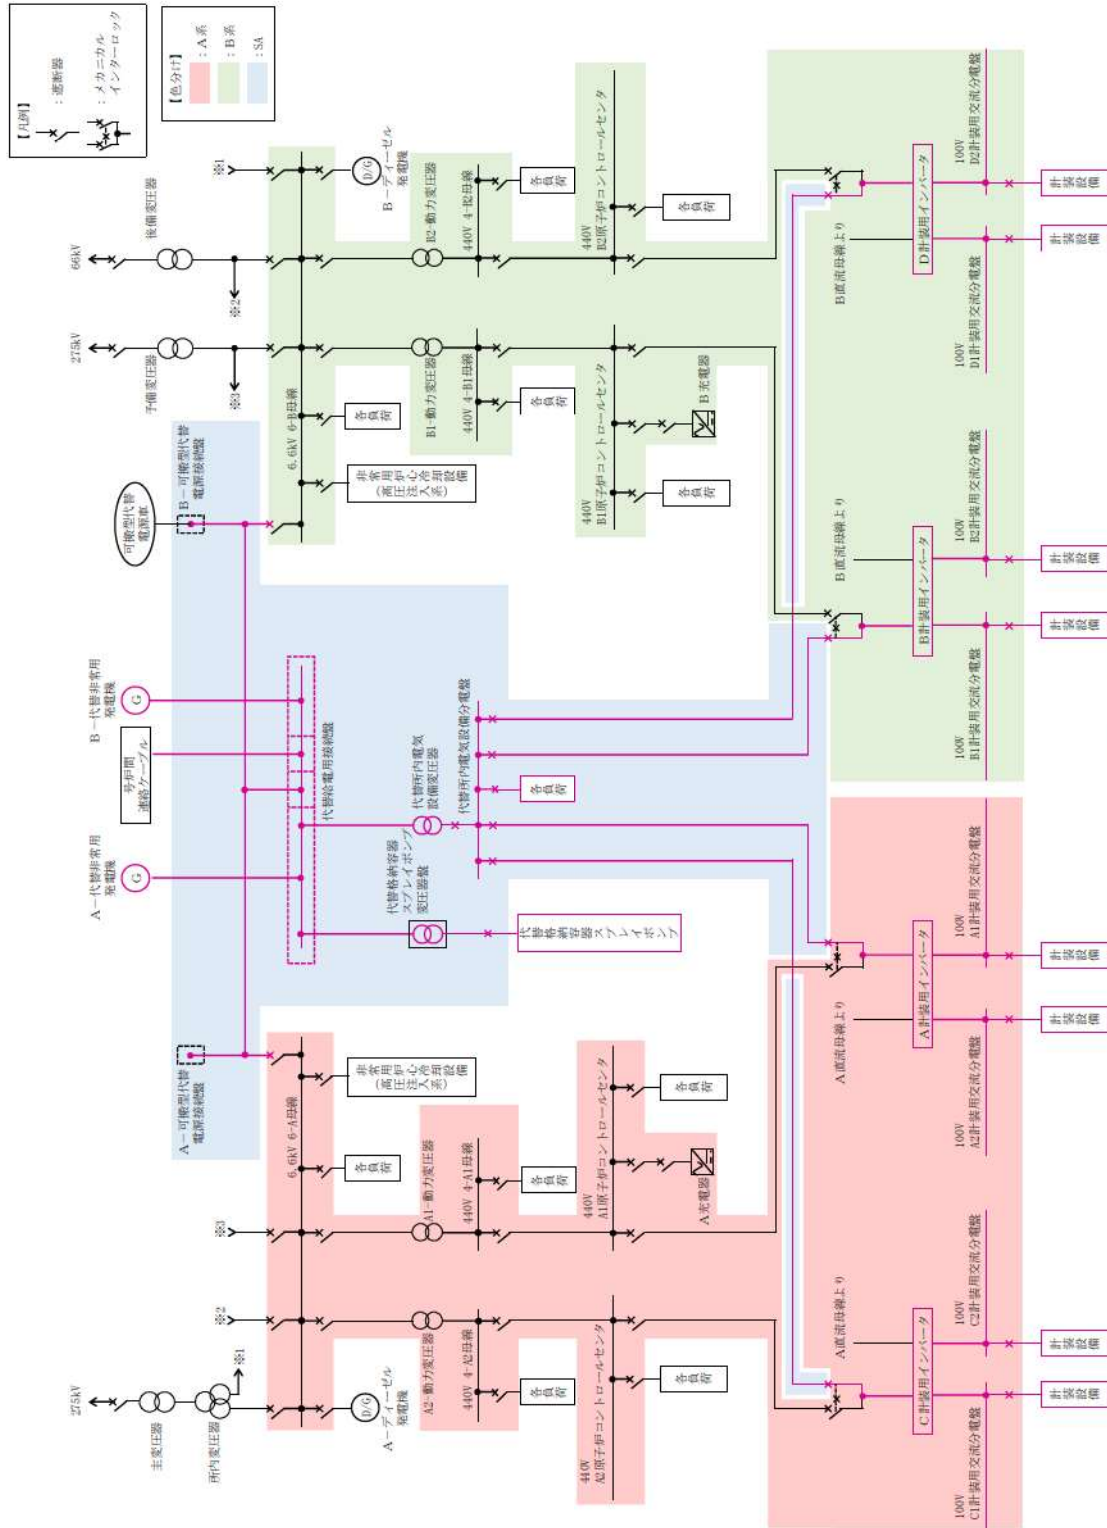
【凡例】
：遮断器
：メカニカルインターロック

【色分け】
：A系
：B系
：SA

66kV
後備変圧器
275kV
予備変圧器
※1
※2
※3
B－ディーゼル発電機
D/G
6.6kV 6-B母線
各負荷
非常用高圧炉心注入系設備
B－可搬型代替電源接続盤
可搬型代替電源車
B2-動力変圧器
440V 4-B2母線
各負荷
440V B2原子炉コントロールセンタ
各負荷
B1-動力変圧器
440V 4-B1母線
各負荷
440V B1原子炉コントロールセンタ
B充電器
各負荷
B直流母線より
D計装用インバータ
100V D2計装用交流分電盤
100V D1計装用交流分電盤
計装設備
計装設備
B直流母線より
B計装用インバータ
100V B2計装用交流分電盤
100V B1計装用交流分電盤
計装設備
計装設備

B－代替非常用発電機
G
号炉間連絡ケーブル
A－代替非常用発電機
G
代替給電用接続盤
代替所内電気設備変圧器
代替所内電気設備分電盤
各負荷
代替格納容器スプレイポンプ変圧器
代替格納容器スプレイポンプ

A－可搬型代替電源接続盤
6.6kV 6-A母線
各負荷
非常用高圧炉心注入系設備
A1-動力変圧器
440V 4-A1母線
各負荷
440V A1原子炉コントロールセンタ
各負荷
A充電器
A2-動力変圧器
440V 4-A2母線
各負荷
440V A2原子炉コントロールセンタ
各負荷
A－ディーゼル発電機
D/G
275kV
主変圧器
所内変圧器
※1
※2
※3
A直流母線より
A計装用インバータ
100V A1計装用交流分電盤
100V A2計装用交流分電盤
計装設備
計装設備
A直流母線より
C計装用インバータ
100V C2計装用交流分電盤
100V C1計装用交流分電盤
計装設備
計装設備